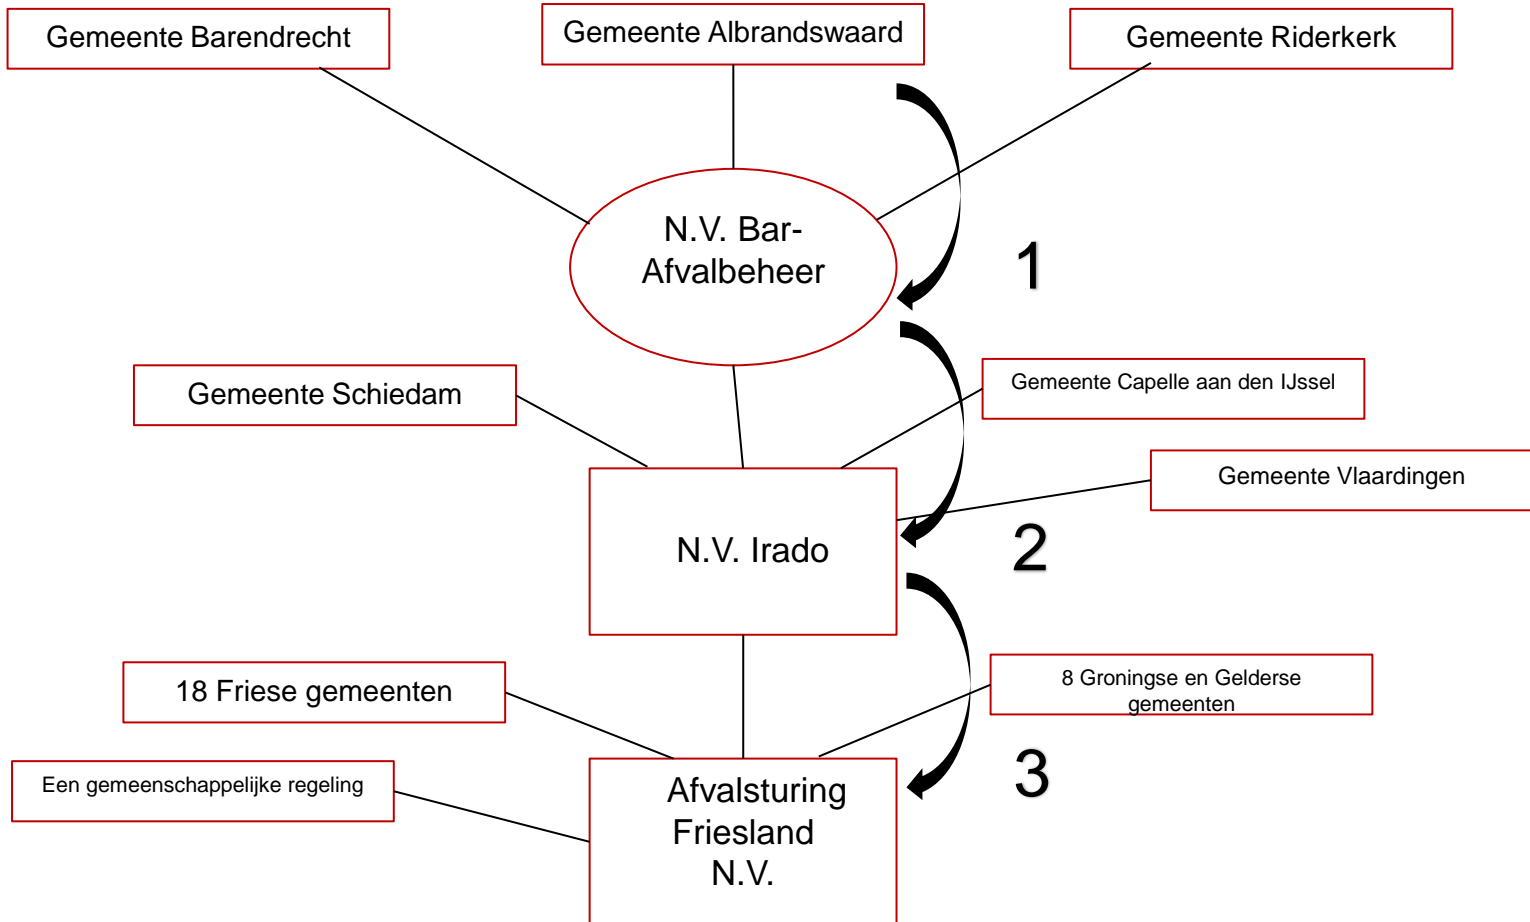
Gemeente Barendrecht

Gemeente Albrandswaard

Gemeente Riderkerk

N.V. Bar-Afvalbeheer

1

Gemeente Schiedam

Gemeente Capelle aan den IJssel

Gemeente Vlaardingen

N.V. Irado

2

18 Friese gemeenten

8 Groningse en Gelderse gemeenten

3

Een gemeenschappelijke regeling

Afvalsturing Friesland N.V.